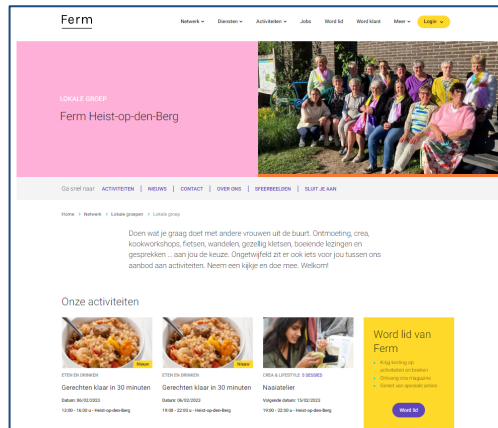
Ferm

Netwerk ⌄ Diensten ⌄ Activiteiten ⌄ Jobs Word lid Word klant Meer ⌄ Login ⌄

LOKALE GROEP

Ferm Heist-op-den-Berg

Ga snel naar: ACTIVITEITEN | NIEUWS | CONTACT | OVER ONS | SFEERBEELDEN | SLUIT JE AAN

Home > Netwerk > Lokale groepen > Lokale groep

Doen wat je graag doet met andere vrouwen uit de buurt. Ontmoeting, crea, kookworkshops, fietsen, wandelen, gezellig kletsen, boeiende lezingen en gesprekken ... aan jou de keuze. Ongetwijfeld zit er ook iets voor jou tussen ons aanbod aan activiteiten. Neem een kijkje en doe mee. Welkom!

Onze activiteiten

Nieuw
ETEN EN DRINKEN
Gerechten klaar in 30 minuten
Datum: 06/02/2023
12:00 - 16:00 u - Heist-op-den-Berg

Nieuw
ETEN EN DRINKEN
Gerechten klaar in 30 minuten
Datum: 06/02/2023
19:00 - 22:00 u - Heist-op-den-Berg

CREA & LIFESTYLE 5 SESSIES
Naaiatelier
Volgende datum: 13/02/2023
19:00 - 22:00 u - Heist-op-den-Berg

Word lid van Ferm
Krijg korting op activiteiten en boeken
Ontvang ons magazine
Geniet van speciale acties
Word lid